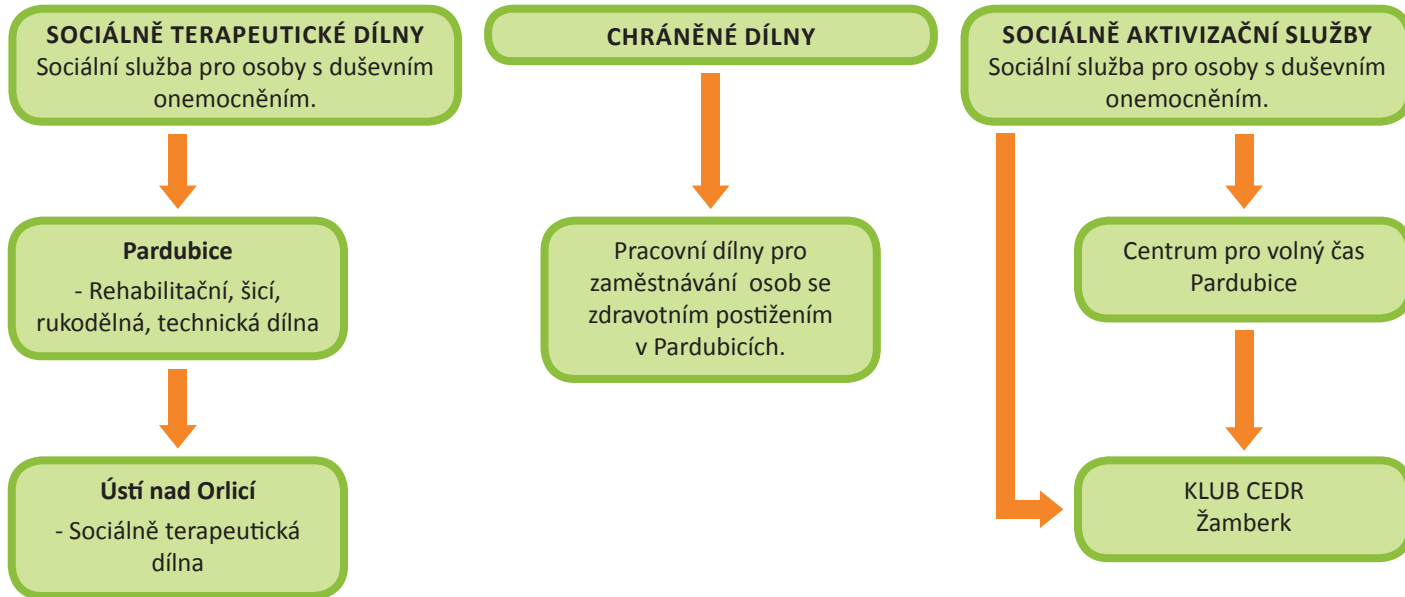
SOCIÁLNĚ TERAPEUTICKÉ DÍLNY
Sociální služba pro osoby s duševním onemocněním.

Pardubice
- Rehabilitační, šicí, rukodělná, technická dílna

Ústí nad Orlicí
- Sociálně terapeutická dílna

CHRÁNĚNÉ DÍLNY

Pracovní dílny pro zaměstnávání osob se zdravotním postižením v Pardubicích.

SOCIÁLNĚ AKTIVIZAČNÍ SLUŽBY
Sociální služba pro osoby s duševním onemocněním.

Centrum pro volný čas Pardubice

KLUB CEDR
Žamberk